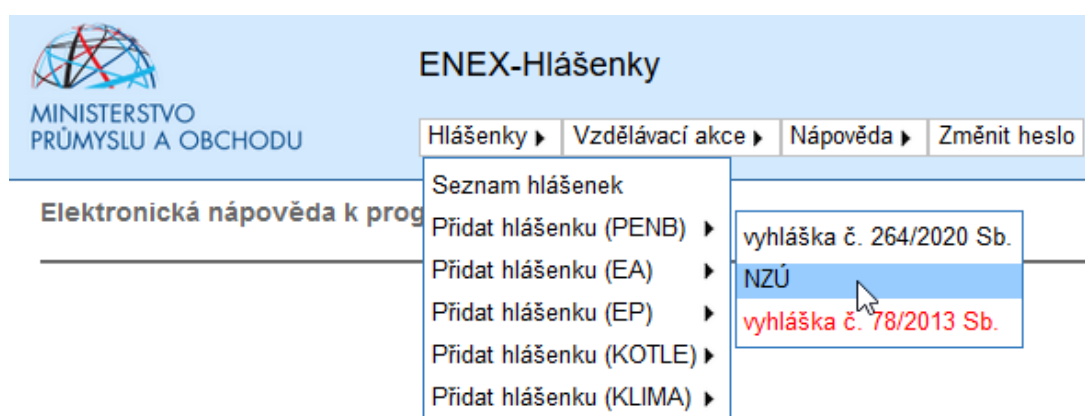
MINISTERSTVO PRŮMYSLU A OBCHODU

ENEX-Hlášenky

Hlášenky ▸ Vzdělávací akce ▸ Nápověda ▸ Změnit heslo

Elektronická nápověda k prog

Seznam hlášenek
Přidat hlášenku (PENB) ▸
Přidat hlášenku (EA) ▸
Přidat hlášenku (EP) ▸
Přidat hlášenku (KOTLE) ▸
Přidat hlášenku (KLIMA) ▸

vyhláška č. 264/2020 Sb.
NZÚ
vyhláška č. 78/2013 Sb.